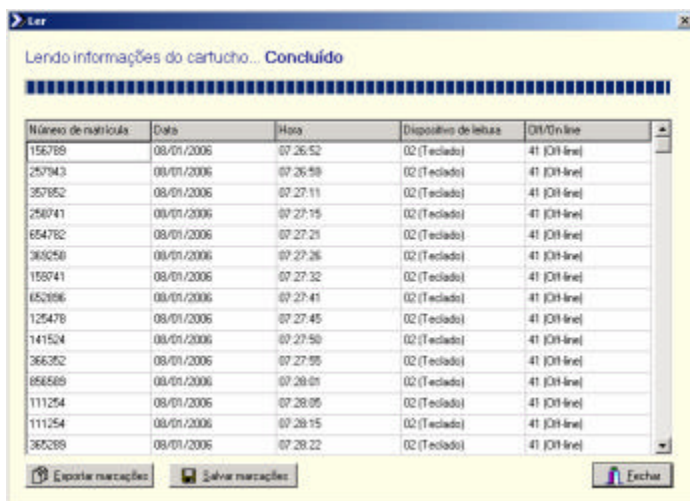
Ler

Lendo informações do cartucho... Concluído

| Número de matrícula | Data | Hora | Dispositivo de leitura | Off/On line |
|---|---|---|---|---|
| 156789 | 08/01/2006 | 07:26:52 | 02 (Teclado) | 41 (Off-line) |
| 257943 | 08/01/2006 | 07:26:59 | 02 (Teclado) | 41 (Off-line) |
| 357852 | 08/01/2006 | 07:27:11 | 02 (Teclado) | 41 (Off-line) |
| 258741 | 08/01/2006 | 07:27:15 | 02 (Teclado) | 41 (Off-line) |
| 654782 | 08/01/2006 | 07:27:21 | 02 (Teclado) | 41 (Off-line) |
| 369258 | 08/01/2006 | 07:27:26 | 02 (Teclado) | 41 (Off-line) |
| 159741 | 08/01/2006 | 07:27:32 | 02 (Teclado) | 41 (Off-line) |
| 652896 | 08/01/2006 | 07:27:41 | 02 (Teclado) | 41 (Off-line) |
| 125478 | 08/01/2006 | 07:27:45 | 02 (Teclado) | 41 (Off-line) |
| 141524 | 08/01/2006 | 07:27:50 | 02 (Teclado) | 41 (Off-line) |
| 366352 | 08/01/2006 | 07:27:55 | 02 (Teclado) | 41 (Off-line) |
| 856589 | 08/01/2006 | 07:28:01 | 02 (Teclado) | 41 (Off-line) |
| 111254 | 08/01/2006 | 07:28:05 | 02 (Teclado) | 41 (Off-line) |
| 111254 | 08/01/2006 | 07:28:15 | 02 (Teclado) | 41 (Off-line) |
| 365289 | 08/01/2006 | 07:28:22 | 02 (Teclado) | 41 (Off-line) |

Exportar marcações   Salvar marcações   Fechar